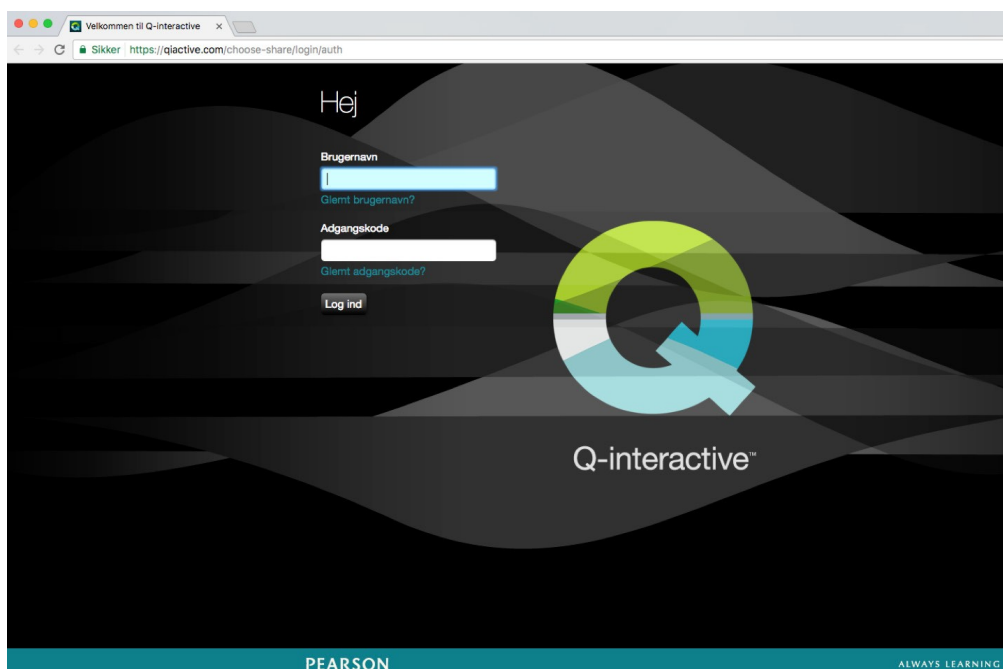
Velkommen til Q-interactive ×

Sikker https://qiactive.com/choose-share/login/auth

Hej

Brugernavn

Glemt brugernavn?

Adgangskode

Glemt adgangskode?

Log ind

Q-interactive™

PEARSON

ALWAYS LEARNING